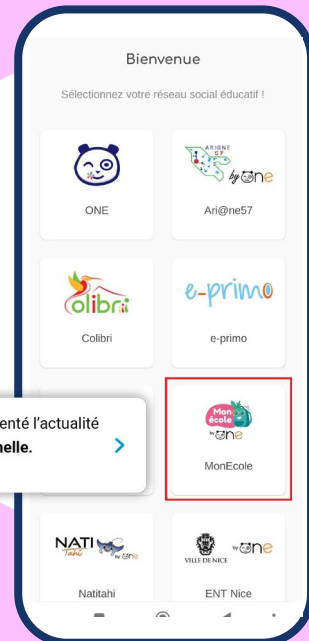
Bienvenue

Sélectionnez votre réseau social éducatif !

ONE

ARIGNE 57 by ONE

Ari@ne57

olibri

Colibri

e-primo

e-primo

enté l'actualité

nelle.

Mon école by ONE

MonEcole

NATI Tahi by one

Natitahi

VILLE DE NICE by ONE

ENT Nice